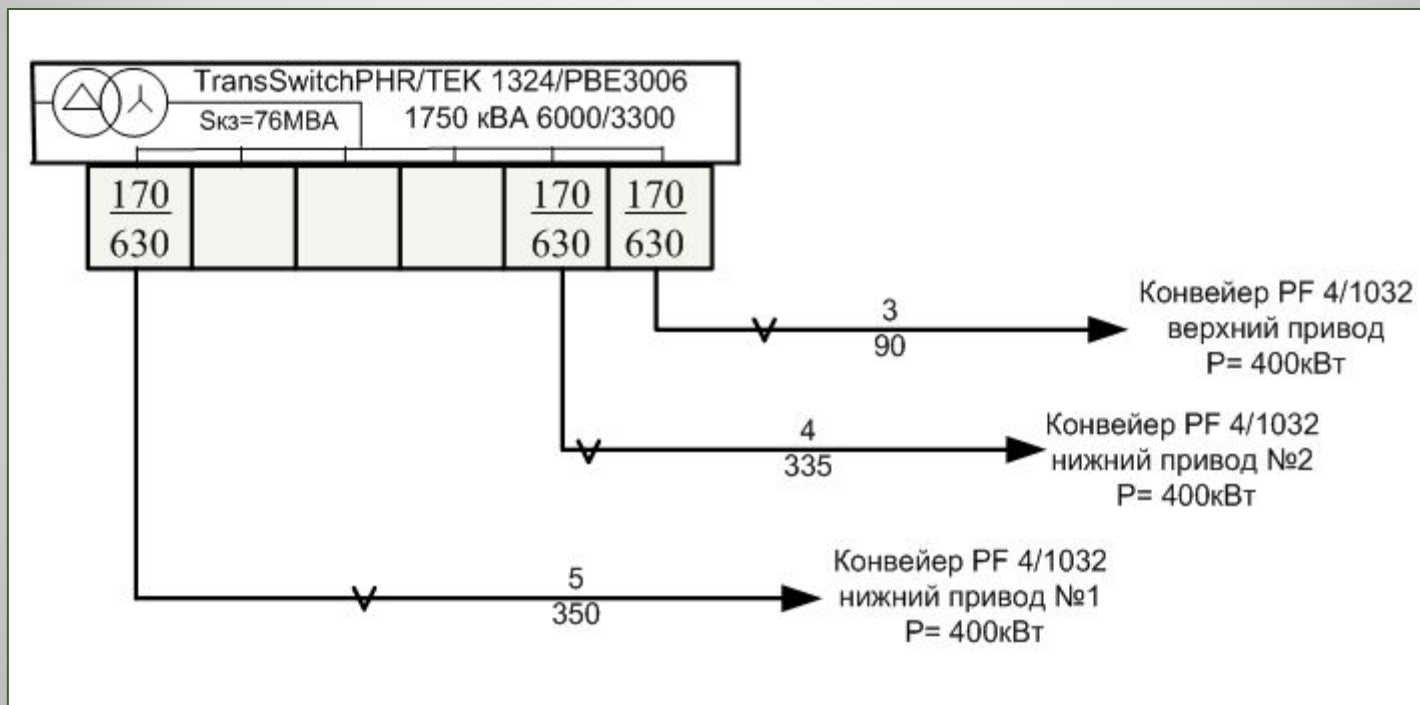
TransSwitchPHR/TEK 1324/PBE3006
Sкз=76МВА
1750 кВА 6000/3300

$\frac{170}{630}$

$\frac{170}{630}$

$\frac{170}{630}$

3
90
Конвейер PF 4/1032
верхний привод
P= 400кВт

4
335
Конвейер PF 4/1032
нижний привод №2
P= 400кВт

5
350
Конвейер PF 4/1032
нижний привод №1
P= 400кВт